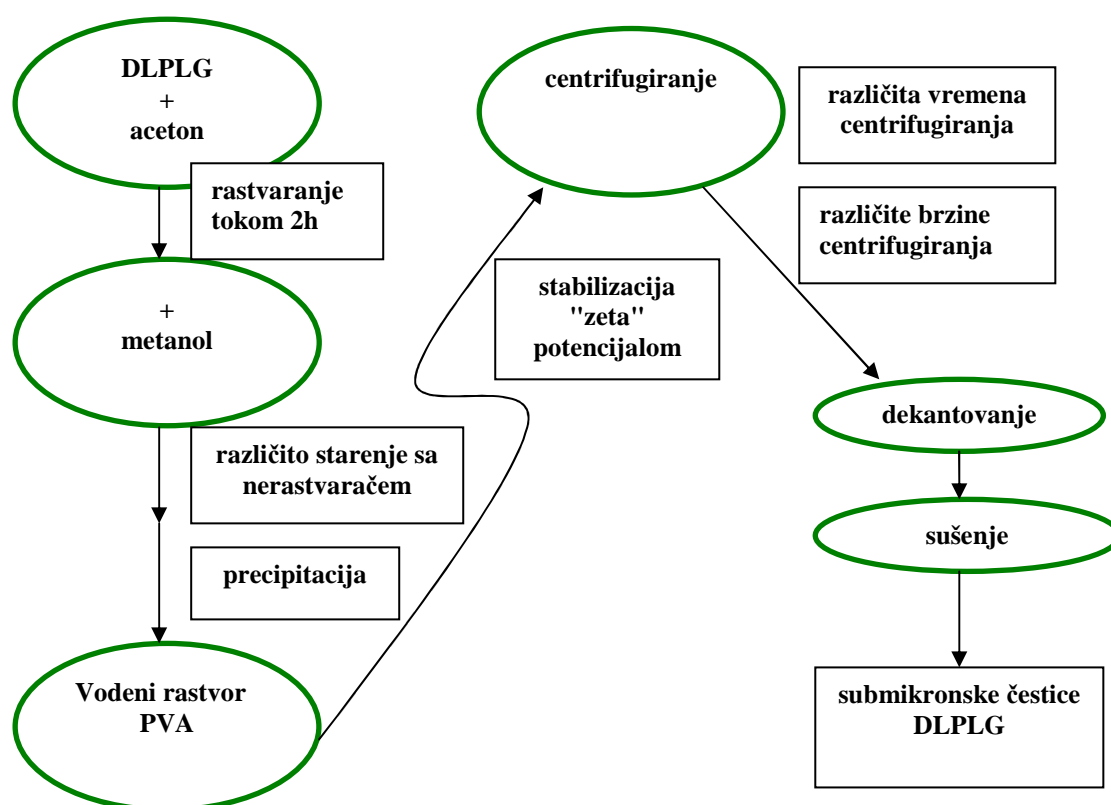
DLPLG
+
aceton

rastvaranje tokom 2h

+
metanol

različito starenje sa nerastvaračem

precipitacija

Vodeni rastvor PVA

stabilizacija "zeta" potencijalom

centrifugiranje

različita vremena centrifugiranja

različite brzine centrifugiranja

dekantovanje

sušenje

submikronske čestice DLPLG